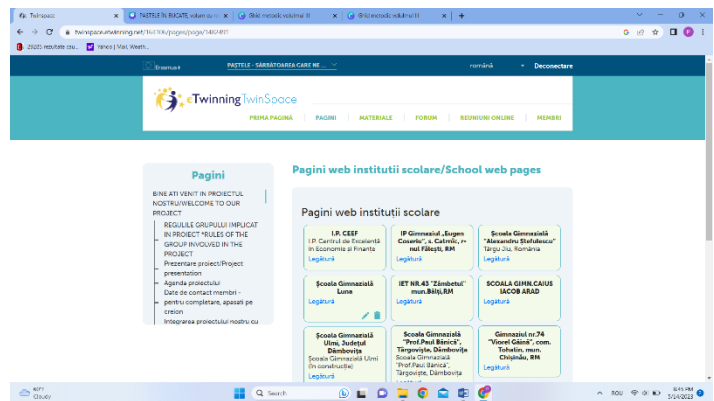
Twinspace | PASTELE IN BUCATE, valori cu n | Ghid metodic volumul III | Ghid metodic volumul III | +

twinspace.etwinning.net/161106/pages/page/1486891

29035 rezultate cru... | Yahoo | Mail, Weath...

Erasmus+ | PASTELE - SĂRBĂTOAREA CARE NE ... | română | Deconectare

eTwinning TwinSpace

PRIMA PAGINĂ | PAGINI | MATERIALE | FORUM | REUNIUNI ONLINE | MEMBRI

Pagini

BINE ATI VENIT IN PROIECTUL NOSTRU/WELCOME TO OUR PROJECT

REGULILE GRUPULUI IMPLICAT IN PROIECT "RULES OF THE GROUP INVOLVED IN THE PROJECT

Prezentare proiect/Project presentation

Agenda proiectului

Date de contact membri - pentru completare, apasati pe creion

Integrarea proiectului nostru cu

Pagini web institutii scolare/School web pages

Pagini web institutii scolare

| I.P. CEEF<br>I.P. Centrul de Excelență în Economie și Finanțe<br>Legătură | IP Gimnaziul „Eugen Coșeriu", s. Cuhnic, r-nul Fălești, RM<br>Legătură | Școala Gimnazială "Alexandru Ștefulescu" Târgu Jiu, România<br>Legătură |
|---|---|---|
| Școala Gimnazială Luna<br>Legătură | IET NR.43 "Zâmbetul" mun.Bălți,RM<br>Legătură | SCOALA GIMN.CAIUS IACOB ARAD<br>Legătură |
| Școala Gimnazială Ulmi, Județul Dâmbovița<br>Școala Gimnazială Ulmi (în construcție)<br>Legătură | Școala Gimnazială "Prof.Paul Bănică", Târgoviște, Dâmbovița<br>Școala Gimnazială "Prof.Paul Bănică", Târgoviște, Dâmbovița<br>Legătură | Gimnaziul nr.74 "Viorel Găină", com. Tohatin, mun. Chișinău, RM<br>Legătură |

60°F Cloudy | Search | ROU | 10:45 PM 5/14/2023